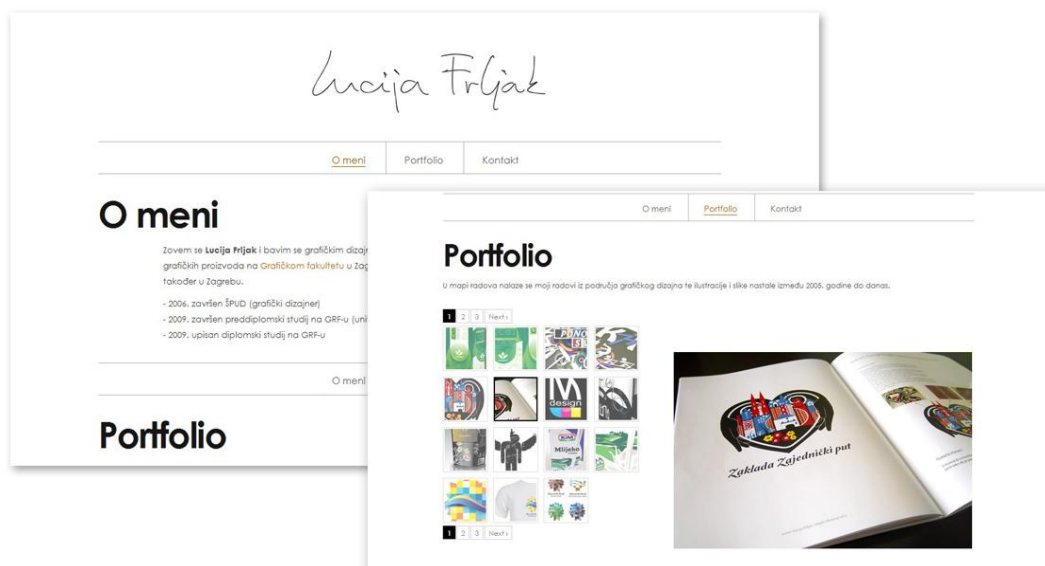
Lucija Frljak

O meni | Portfolio | Kontakt

O meni

Zovem se **Lucija Frljak** i bavim se grafičkim dizajn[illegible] grafičkih proizvoda na Grafičkom fakultetu u Zag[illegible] također u Zagrebu.

- 2006. završen ŠPUD (grafički dizajner)
- 2009. završen preddiplomski studij na GRF-u (uni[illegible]
- 2009. upisan diplomski studij na GRF-u

O meni

Portfolio

O meni | Portfolio | Kontakt

Portfolio

U mapi radova nalaze se moji radovi iz područja grafičkog dizajna te ilustracije i slike nastale između 2005. godine do danas.

1 2 3 Next›

design

Mlijeko

Zaklada Zajednički put

1 2 3 Next›